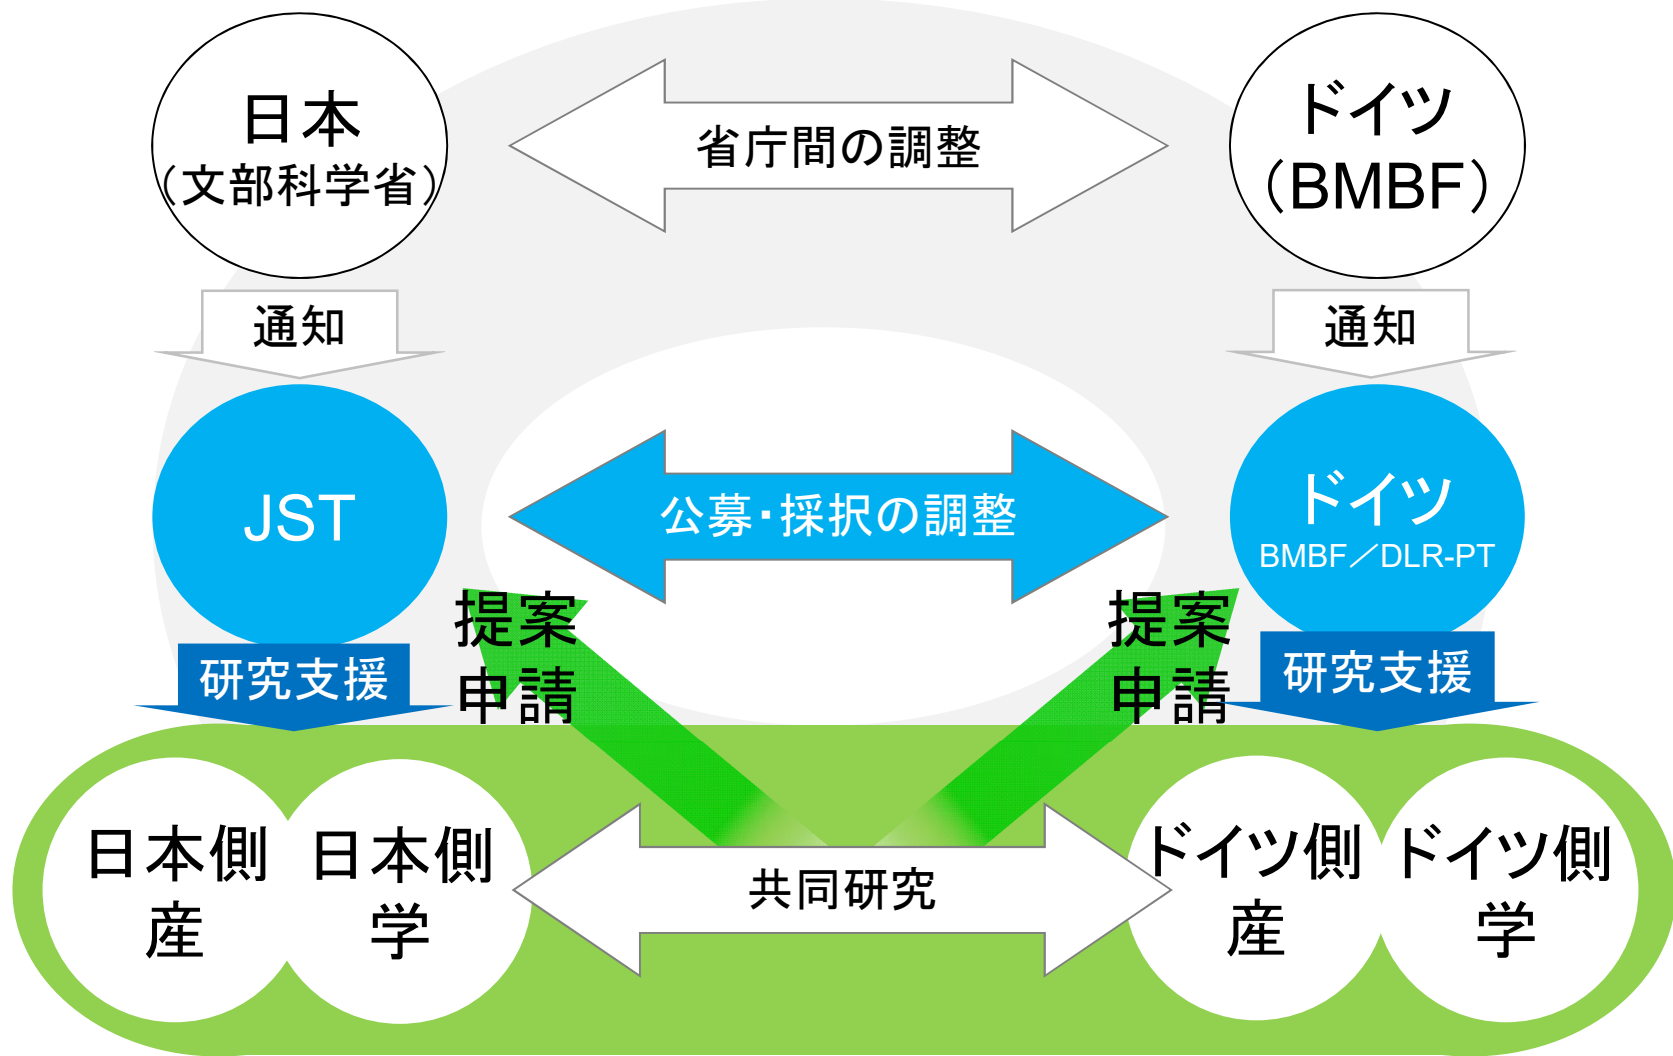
日本
(文部科学省)

省庁間の調整

ドイツ
(BMBF)

通知

通知

JST

公募・採択の調整

ドイツ
BMBF/DLR-PT

提案
申請

提案
申請

研究支援

研究支援

日本側
産

日本側
学

共同研究

ドイツ側
産

ドイツ側
学